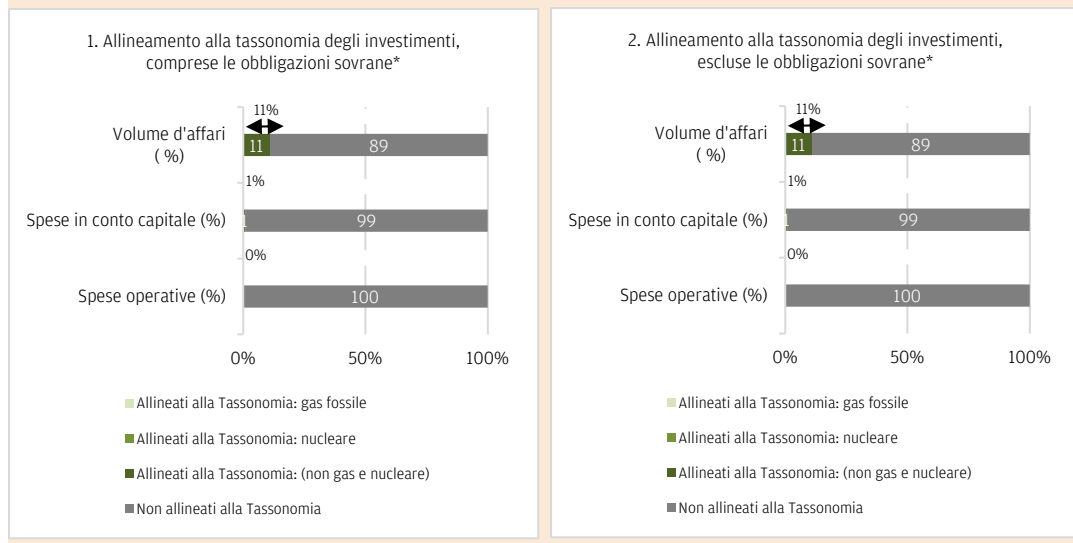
1. Allineamento alla tassonomia degli investimenti, comprese le obbligazioni sovrane*

11%

Volume d'affari ( %)

11

89

1%

Spese in conto capitale (%)

99

0%

Spese operative (%)

100

0%

50%

100%

Allineati alla Tassonomia: gas fossile

Allineati alla Tassonomia: nucleare

Allineati alla Tassonomia: (non gas e nucleare)

Non allineati alla Tassonomia

2. Allineamento alla tassonomia degli investimenti, escluse le obbligazioni sovrane*

11%

Volume d'affari ( %)

11

89

1%

Spese in conto capitale (%)

99

0%

Spese operative (%)

100

0%

50%

100%

Allineati alla Tassonomia: gas fossile

Allineati alla Tassonomia: nucleare

Allineati alla Tassonomia: (non gas e nucleare)

Non allineati alla Tassonomia